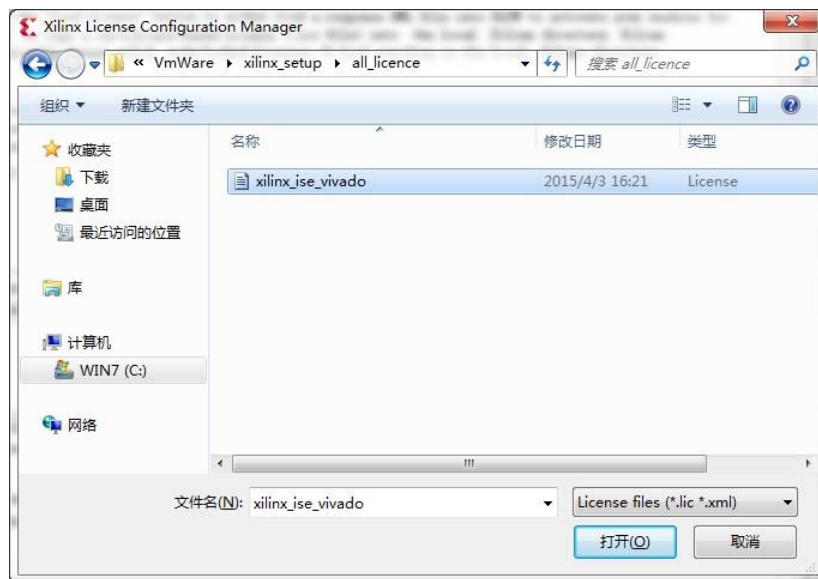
Xilinx License Configuration Manager

« VmWare ▸ xilinx_setup ▸ all_licence

搜索 all_licence

组织 ▾ 新建文件夹

收藏夹
下载
桌面
最近访问的位置

库

计算机
WIN7 (C:)

网络

| 名称 | 修改日期 | 类型 |
|---|---|---|
| xilinx_ise_vivado | 2015/4/3 16:21 | License |

文件名(N): xilinx_ise_vivado

License files (*.lic *.xml)

打开(O)

取消